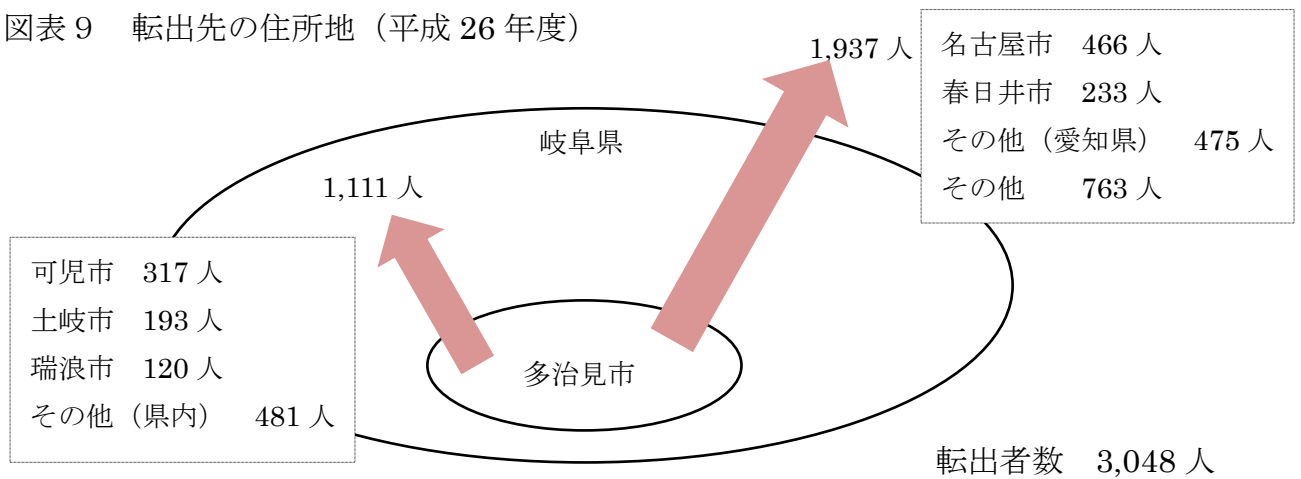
図表９　転出先の住所地（平成 26 年度）

1,937 人

名古屋市　466 人
春日井市　233 人
その他（愛知県）　475 人
その他　763 人

岐阜県

1,111 人

可児市　317 人
土岐市　193 人
瑞浪市　120 人
その他（県内）　481 人

多治見市

転出者数　3,048 人